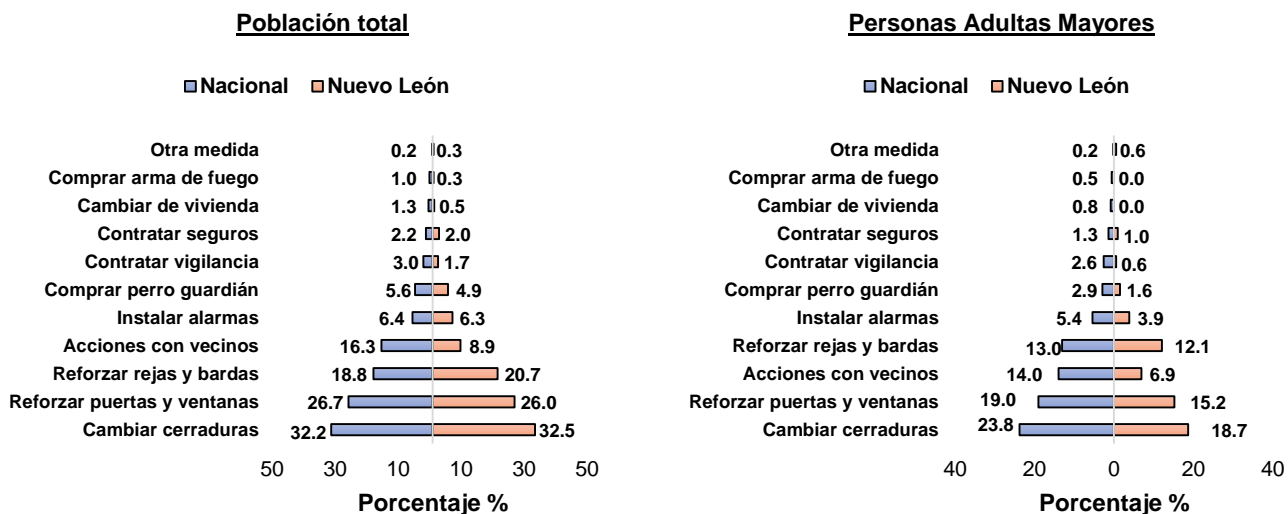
**Población total**

Nacional  Nuevo León

| | Nacional | Nuevo León |
|---|---|---|
| Otra medida | 0.2 | 0.3 |
| Comprar arma de fuego | 1.0 | 0.3 |
| Cambiar de vivienda | 1.3 | 0.5 |
| Contratar seguros | 2.2 | 2.0 |
| Contratar vigilancia | 3.0 | 1.7 |
| Comprar perro guardián | 5.6 | 4.9 |
| Instalar alarmas | 6.4 | 6.3 |
| Acciones con vecinos | 16.3 | 8.9 |
| Reforzar rejas y bardas | 18.8 | 20.7 |
| Reforzar puertas y ventanas | 26.7 | 26.0 |
| Cambiar cerraduras | 32.2 | 32.5 |

50 30 10 10 30 50

Porcentaje %

**Personas Adultas Mayores**

Nacional  Nuevo León

| | Nacional | Nuevo León |
|---|---|---|
| Otra medida | 0.2 | 0.6 |
| Comprar arma de fuego | 0.5 | 0.0 |
| Cambiar de vivienda | 0.8 | 0.0 |
| Contratar seguros | 1.3 | 1.0 |
| Contratar vigilancia | 2.6 | 0.6 |
| Comprar perro guardián | 2.9 | 1.6 |
| Instalar alarmas | 5.4 | 3.9 |
| Reforzar rejas y bardas | 13.0 | 12.1 |
| Acciones con vecinos | 14.0 | 6.9 |
| Reforzar puertas y ventanas | 19.0 | 15.2 |
| Cambiar cerraduras | 23.8 | 18.7 |

40 20 0 20 40

Porcentaje %